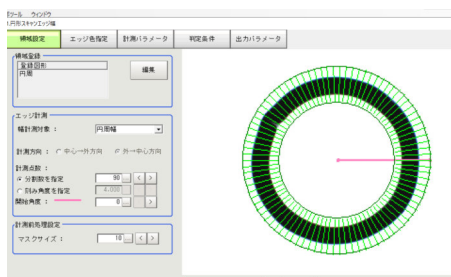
ツール ウィンドウ
1.円形スキャンエッジ幅

領域設定 エッジ色指定 計測パラメータ 判定条件 出力パラメータ

領域登録
登録図形
円周
編集

エッジ計測
幅計測対象： 円周幅
計測方向： 中心→外方向 外→中心方向
計測点数：
分割数を指定 90
訂み角度を指定 4.000
開始角度： 0

計測前処理設定
マスクサイズ： 10